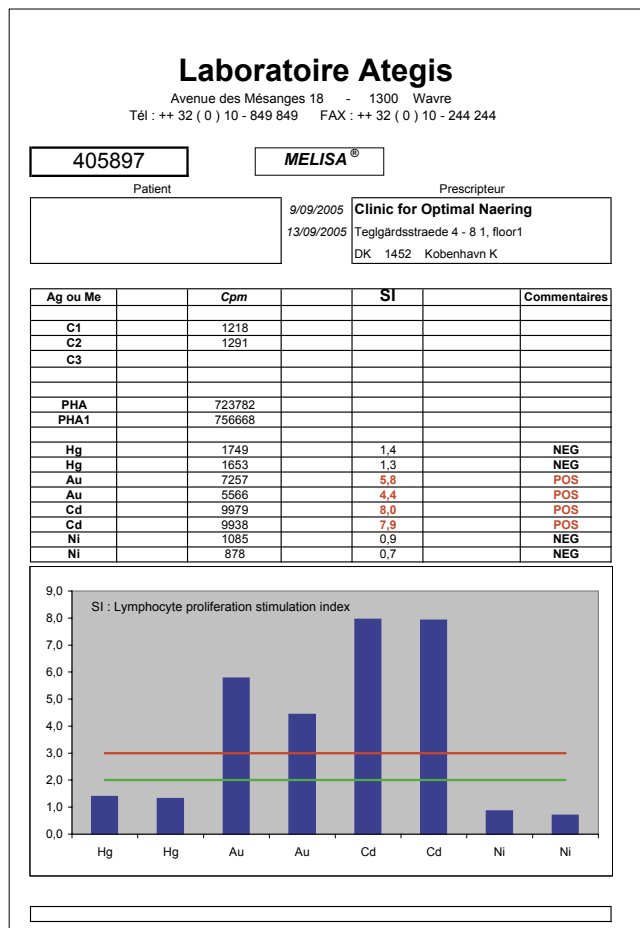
# Laboratoire Ategis

Avenue des Mésanges 18 - 1300 Wavre
Tél : ++ 32 ( 0 ) 10 - 849 849 FAX : ++ 32 ( 0 ) 10 - 244 244

405897

*MELISA ®*

Patient

Prescripteur

9/09/2005 **Clinic for Optimal Naering**
13/09/2005 Teglgärdsstraede 4 - 8 1, floor1
DK 1452 Kobenhavn K

| Ag ou Me | | Cpm | | SI | | Commentaires |
|---|---|---|---|---|---|---|
| | | | | | | |
| C1 | | 1218 | | | | |
| C2 | | 1291 | | | | |
| C3 | | | | | | |
| | | | | | | |
| | | | | | | |
| PHA | | 723782 | | | | |
| PHA1 | | 756668 | | | | |
| | | | | | | |
| Hg | | 1749 | | 1,4 | | NEG |
| Hg | | 1653 | | 1,3 | | NEG |
| Au | | 7257 | | 5,8 | | POS |
| Au | | 5566 | | 4,4 | | POS |
| Cd | | 9979 | | 8,0 | | POS |
| Cd | | 9938 | | 7,9 | | POS |
| Ni | | 1085 | | 0,9 | | NEG |
| Ni | | 878 | | 0,7 | | NEG |

SI : Lymphocyte proliferation stimulation index

9,0
8,0
7,0
6,0
5,0
4,0
3,0
2,0
1,0
0,0

Hg Hg Au Au Cd Cd Ni Ni